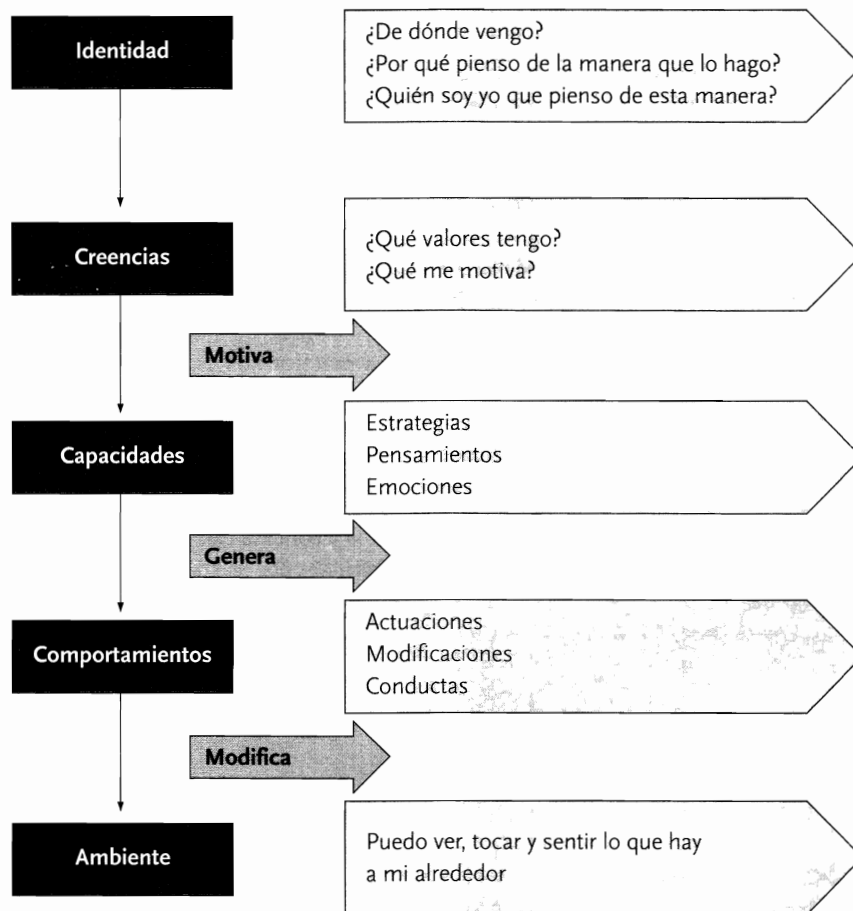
Identidad

¿De dónde vengo?
¿Por qué pienso de la manera que lo hago?
¿Quién soy yo que pienso de esta manera?

Creencias

¿Qué valores tengo?
¿Qué me motiva?

Motiva

Capacidades

Estrategias
Pensamientos
Emociones

Genera

Comportamientos

Actuaciones
Modificaciones
Conductas

Modifica

Ambiente

Puedo ver, tocar y sentir lo que hay a mi alrededor